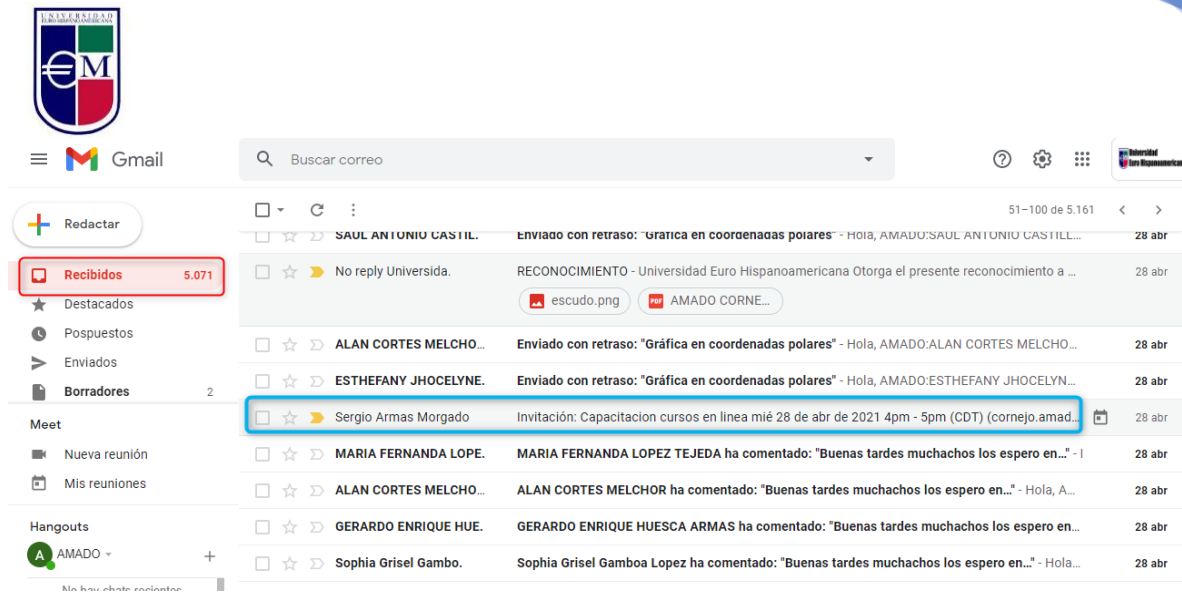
UNIVERSIDAD EURO HISPANOAMERICANA

€M

Gmail

Buscar correo

Universidad Euro Hispanoamericana

Redactar

51–100 de 5.161

Recibidos 5.071
Destacados
Pospuestos
Enviados
Borradores 2

Meet
Nueva reunión
Mis reuniones

Hangouts
AMADO

No hay chats recientes

SAUL ANTONIO CASTIL. Enviado con retraso: "Gráfica en coordenadas polares" - Hola, AMADO:SAUL ANTONIO CASTILL... 28 abr

No reply Universida. RECONOCIMIENTO - Universidad Euro Hispanoamericana Otorga el presente reconocimiento a ... 28 abr
escudo.png
AMADO CORNE...

ALAN CORTES MELCHO... Enviado con retraso: "Gráfica en coordenadas polares" - Hola, AMADO:ALAN CORTES MELCHO... 28 abr

ESTHEFANY JHOCELYNE. Enviado con retraso: "Gráfica en coordenadas polares" - Hola, AMADO:ESTHEFANY JHOCELYN... 28 abr

Sergio Armas Morgado Invitación: Capacitacion cursos en linea mié 28 de abr de 2021 4pm - 5pm (CDT) (cornejo.amad... 28 abr

MARIA FERNANDA LOPE. MARIA FERNANDA LOPEZ TEJEDA ha comentado: "Buenas tardes muchachos los espero en..." - I 28 abr

ALAN CORTES MELCHO... ALAN CORTES MELCHOR ha comentado: "Buenas tardes muchachos los espero en..." - Hola, A... 28 abr

GERARDO ENRIQUE HUE. GERARDO ENRIQUE HUESCA ARMAS ha comentado: "Buenas tardes muchachos los espero en... 28 abr

Sophia Grisel Gambo. Sophia Grisel Gamboa Lopez ha comentado: "Buenas tardes muchachos los espero en..." - Hola... 28 abr